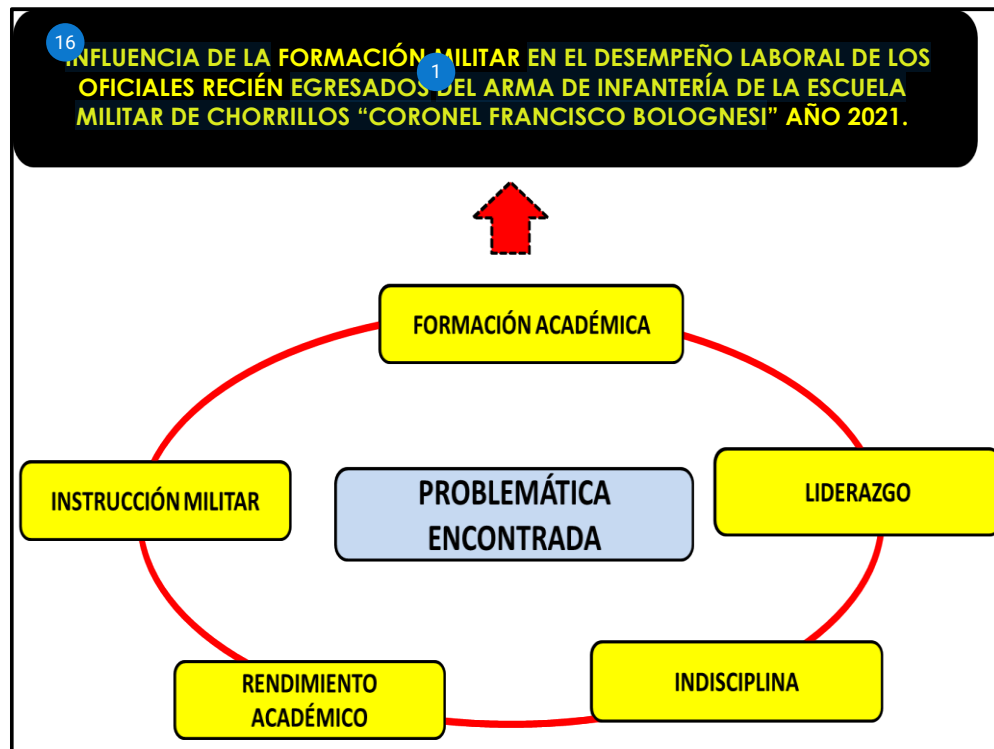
16

INFLUENCIA DE LA FORMACIÓN MILITAR EN EL DESEMPEÑO LABORAL DE LOS OFICIALES RECIÉN EGRESADOS DEL ARMA DE INFANTERÍA DE LA ESCUELA MILITAR DE CHORRILLOS “CORONEL FRANCISCO BOLOGNESI” AÑO 2021.

1

FORMACIÓN ACADÉMICA

INSTRUCCIÓN MILITAR

PROBLEMÁTICA ENCONTRADA

LIDERAZGO

RENDIMIENTO ACADÉMICO

INDISCIPLINA